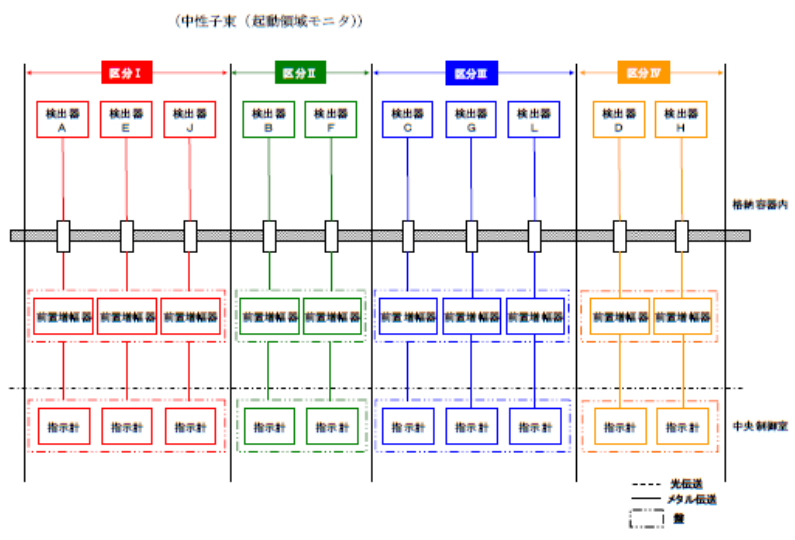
（中性子束（起動領域モニタ））

区分Ⅰ

区分Ⅱ

区分Ⅲ

区分Ⅳ

検出器 A

検出器 E

検出器 J

検出器 B

検出器 F

検出器 C

検出器 G

検出器 L

検出器 D

検出器 H

格納容器内

前置増幅器

前置増幅器

前置増幅器

前置増幅器

前置増幅器

前置増幅器

前置増幅器

前置増幅器

前置増幅器

前置増幅器

指示計

指示計

指示計

指示計

指示計

指示計

指示計

指示計

指示計

指示計

中央制御室

光伝送

メタル伝送

盤